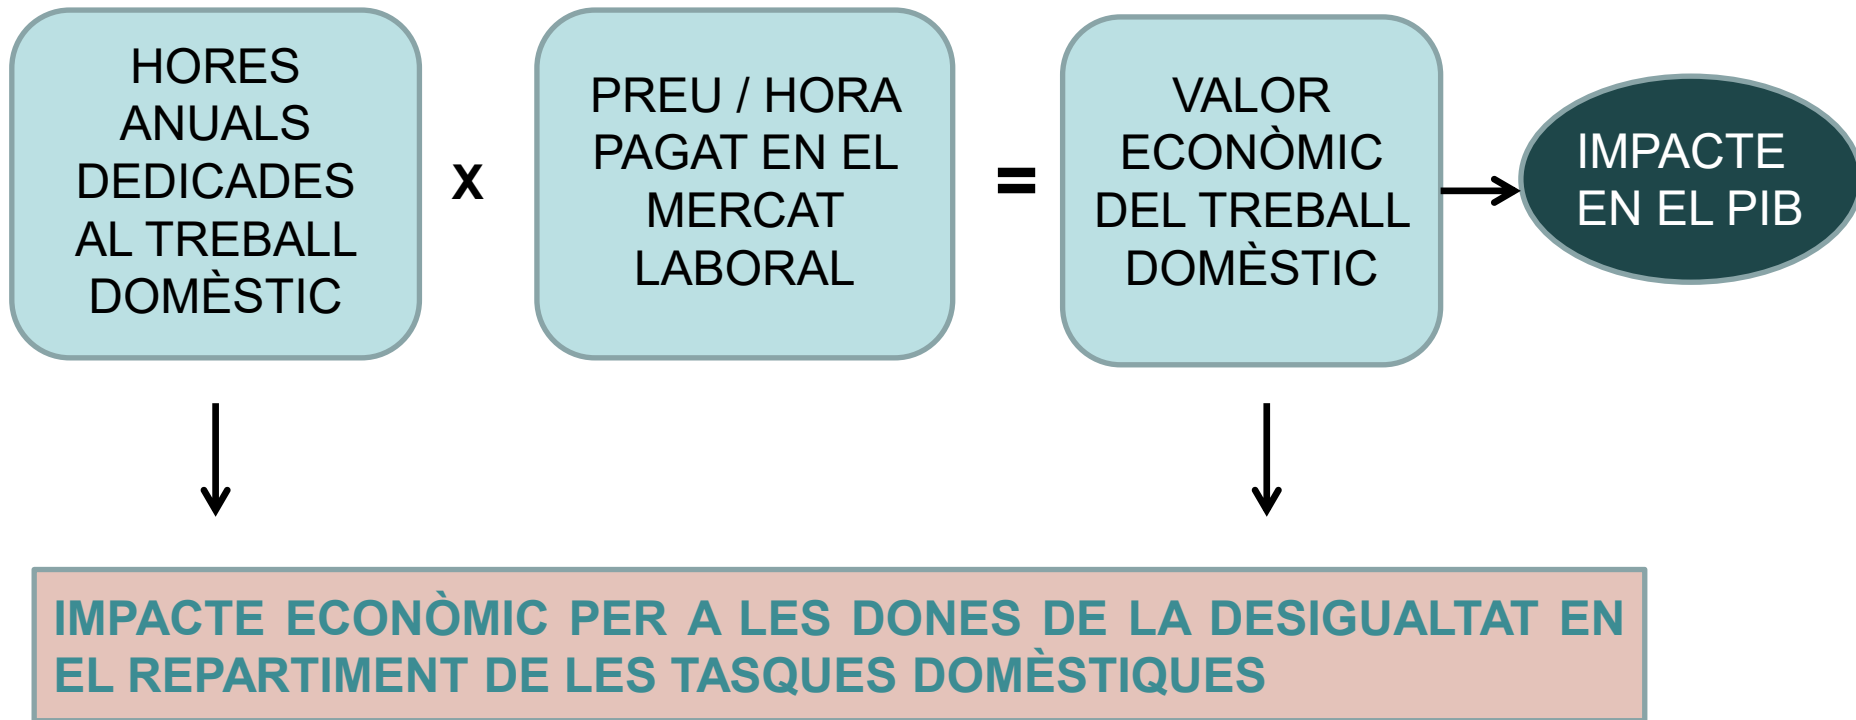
HORES ANUALS DEDICADES AL TREBALL DOMÈSTIC

X

PREU / HORA PAGAT EN EL MERCAT LABORAL

=

VALOR ECONÒMIC DEL TREBALL DOMÈSTIC

IMPACTE EN EL PIB

IMPACTE ECONÒMIC PER A LES DONES DE LA DESIGUALTAT EN EL REPARTIMENT DE LES TASQUES DOMÈSTIQUES